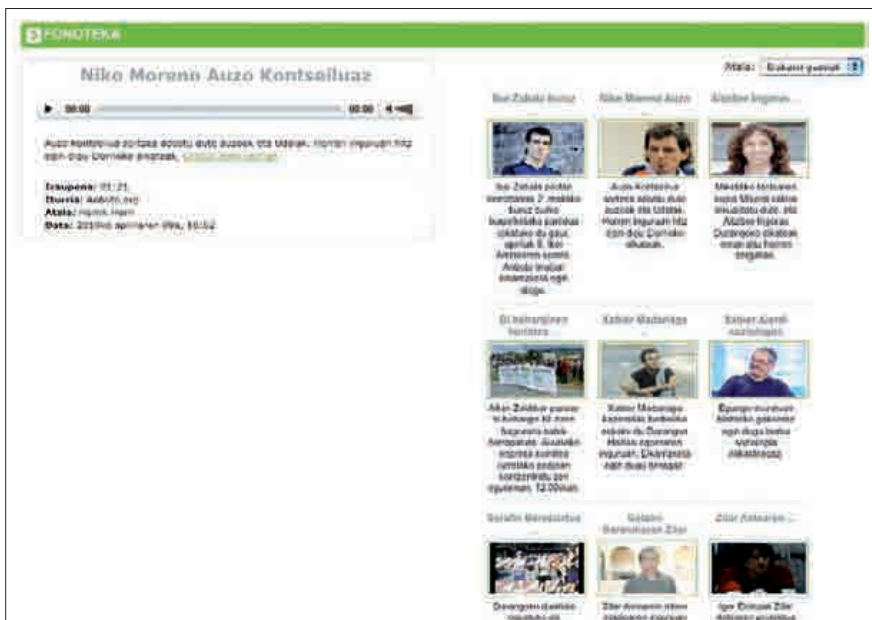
FONOTEKA

Niko Moreno Auzo Kontseiluaz

00:00 00:00

Auzo Kontseilua sortzea adostu dute auzoek eta Udalak. Horren inguruan hitz egin digu Dornako Bngaitak. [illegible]

Iraupena: 01:21
Iturria: Audioko.ogg
Atala: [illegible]
Data: 2010ko apirilaren 09a, 10:52

Atala: Guztiak

Ibai Zabala Iturbe ... | Niko Moreno Auzo ... | Aitziber Ingunza ...

Ibai Zabala pilotariaren omenaldia 2. mailako Iturbi Euskal Pilota txapelketa jokatuko du gaur, apirilak 8, Ibai Zabalaren omenez. Aldaiko Imaliar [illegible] egin dioga. | Auzo Kontseilua sortzea adostu dute auzoek eta Udalak. Horren inguruan hitz egin digu Dornako alkateak. | Mendiko txirrindularia auzoa Miuskia sortu dute. Aitziber Ingunza Durangoko ... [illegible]

Ez kaleratzen! Torreko ... | Xabier Madariaga ... | Xabier Aranb ...

Aiton Zaldibar gazteei ... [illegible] 12:00etan. | Xabier Madariaga ... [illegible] Durangoko ... inguruan ... egin dugu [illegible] | Eguraldi ... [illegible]

Serafin Berasategi ... | Galdera ... Zilar | Zilar Aukeraren ...

Durangoko ... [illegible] | Zilar ... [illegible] | Igor Etxegoi Zilar ... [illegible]